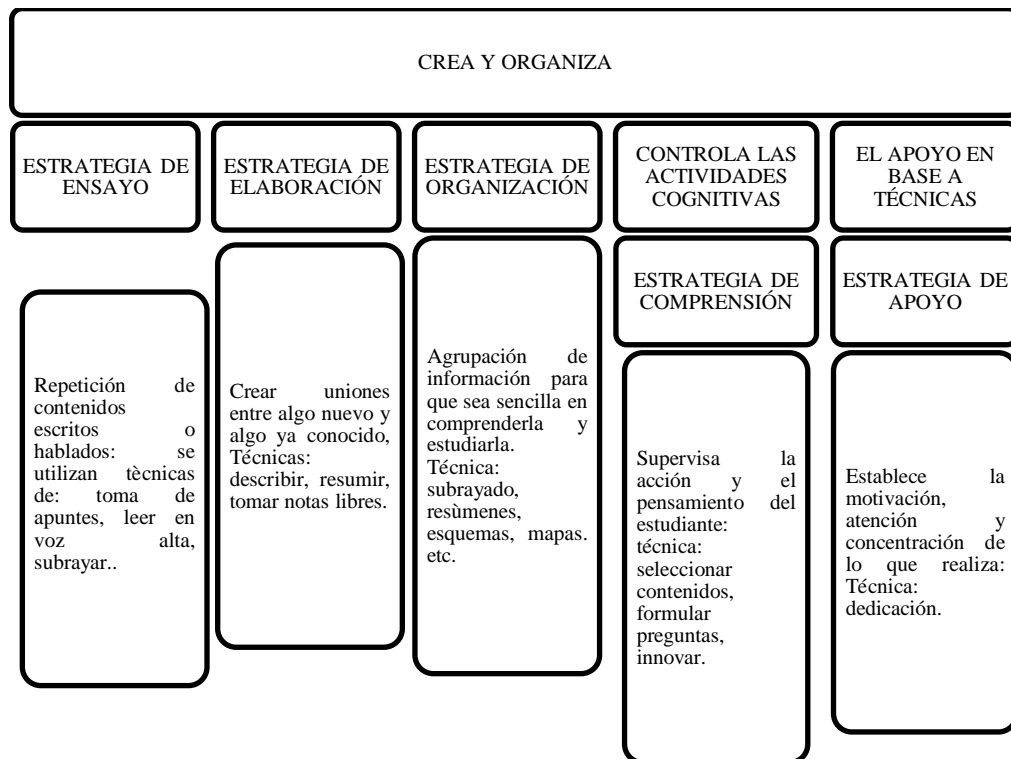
CREA Y ORGANIZA

ESTRATEGIA DE ENSAYO

Repetición de contenidos escritos o hablados: se utilizan tècnicas de: toma de apuntes, leer en voz alta, subrayar..

ESTRATEGIA DE ELABORACIÓN

Crear uniones entre algo nuevo y algo ya conocido, Técnicas: describir, resumir, tomar notas libres.

ESTRATEGIA DE ORGANIZACIÓN

Agrupación de información para que sea sencilla en comprenderla y estudiarla. Técnica: subrayado, resùmenes, esquemas, mapas. etc.

CONTROLA LAS ACTIVIDADES COGNITIVAS

ESTRATEGIA DE COMPRENSIÓN

Supervisa la acción y el pensamiento del estudiante: técnica: seleccionar contenidos, formular preguntas, innovar.

EL APOYO EN BASE A TÉCNICAS

ESTRATEGIA DE APOYO

Establece la motivación, atención y concentración de lo que realiza: Técnica: dedicación.